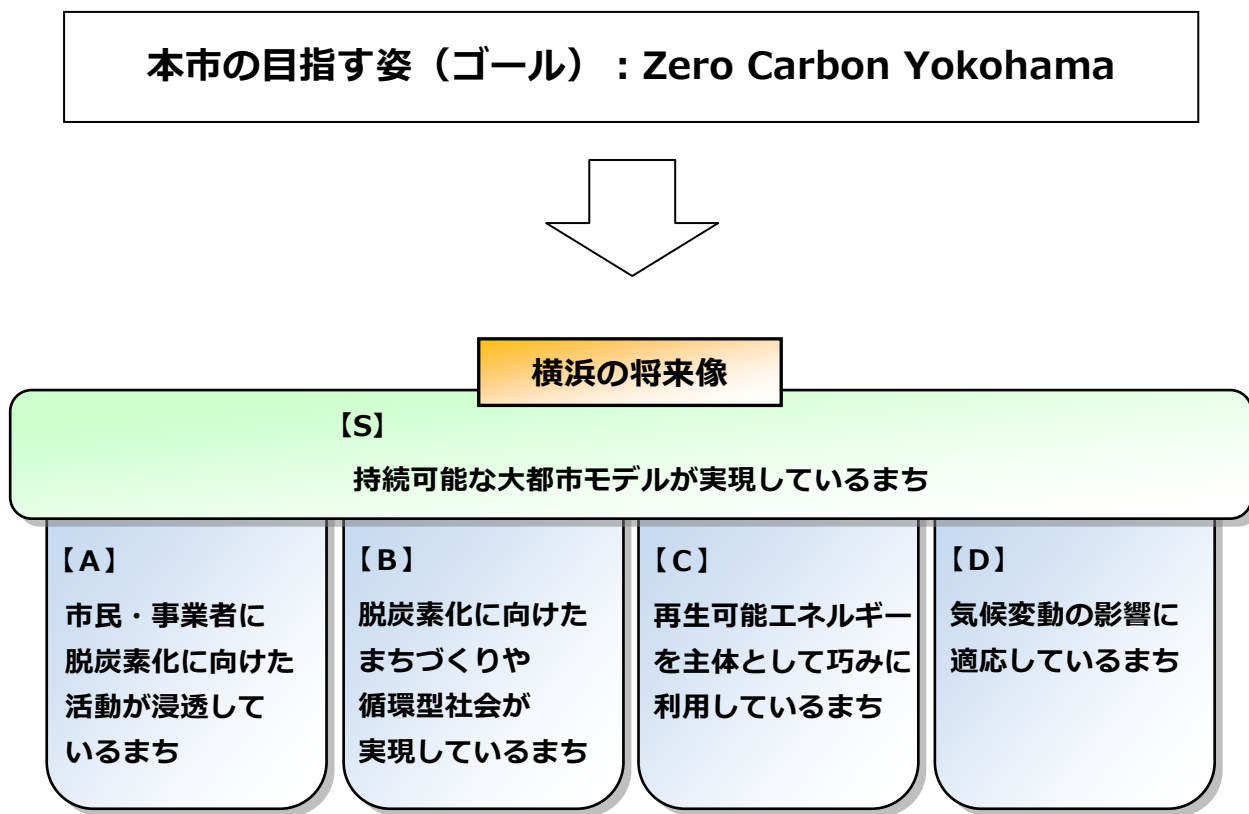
本市の目指す姿（ゴール）：Zero Carbon Yokohama

横浜の将来像

【S】
持続可能な大都市モデルが実現しているまち

【A】
市民・事業者に脱炭素化に向けた活動が浸透しているまち

【B】
脱炭素化に向けたまちづくりや循環型社会が実現しているまち

【C】
再生可能エネルギーを主体として巧みに利用しているまち

【D】
気候変動の影響に適応しているまち